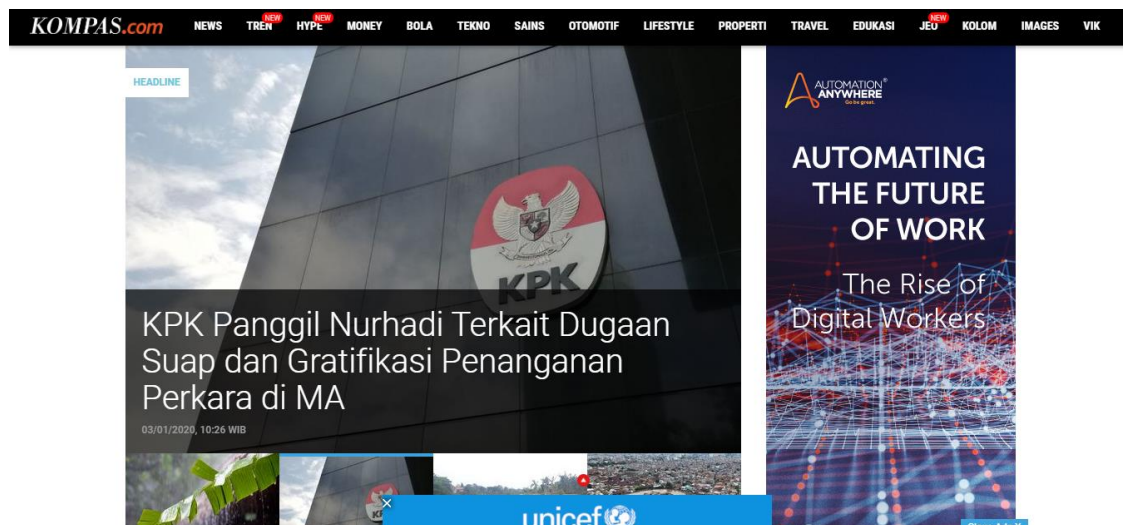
KOMPAS.com NEWS TREN NEW HYPE NEW MONEY BOLA TEKNO SAINS OTOMOTIF LIFESTYLE PROPERTI TRAVEL EDUKASI JEO NEW KOLOM IMAGES VIK

HEADLINE

KPK

KPK Panggil Nurhadi Terkait Dugaan Suap dan Gratifikasi Penanganan Perkara di MA

03/01/2020, 10:26 WIB

AUTOMATION ANYWHERE Go be great.

AUTOMATING THE FUTURE OF WORK

The Rise of Digital Workers

unicef